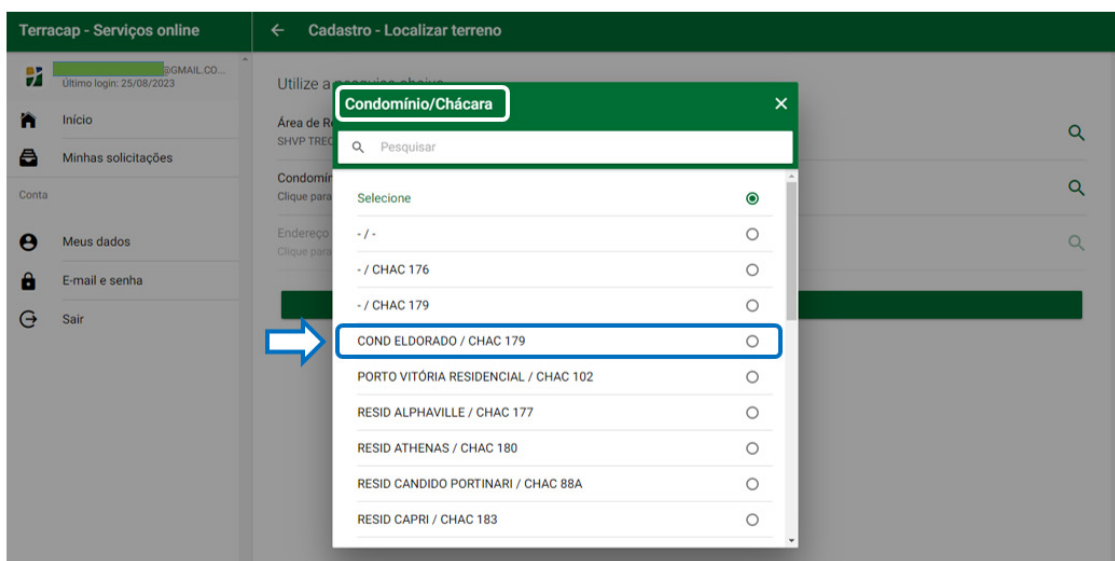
Terracap - Serviços online

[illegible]@GMAIL.CO...
Último login: 25/08/2023

Início

Minhas solicitações

Conta

Meus dados

E-mail e senha

Sair

← Cadastro - Localizar terreno

Utilize a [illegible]

Área de R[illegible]
SHVP TREC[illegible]

Condomín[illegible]
Clique para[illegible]

Endereço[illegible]
Clique para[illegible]

Condomínio/Chácara ✕

Pesquisar

Selecione

- / -

- / CHAC 176

- / CHAC 179

COND ELDORADO / CHAC 179

PORTO VITÓRIA RESIDENCIAL / CHAC 102

RESID ALPHAVILLE / CHAC 177

RESID ATHENAS / CHAC 180

RESID CANDIDO PORTINARI / CHAC 88A

RESID CAPRI / CHAC 183